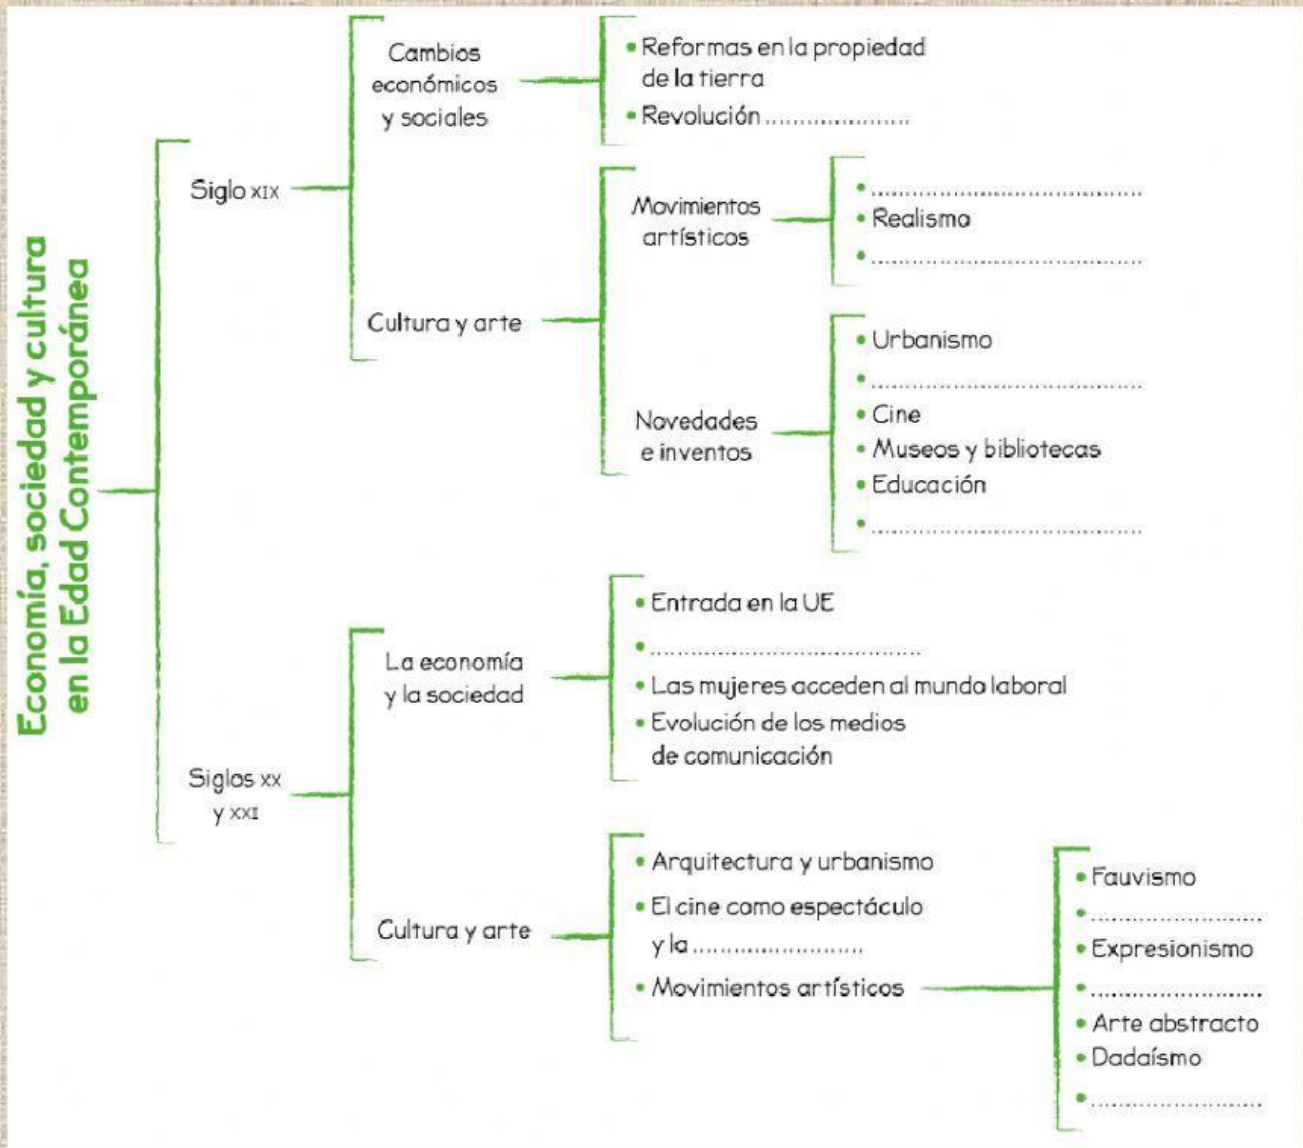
Economía, sociedad y cultura en la Edad Contemporánea

Siglo XIX

Cambios económicos y sociales
• Reformas en la propiedad de la tierra
• Revolución ..................

Cultura y arte

Movimientos artísticos
• ..................................
• Realismo
• ..................................

Novedades e inventos
• Urbanismo
• ..................................
• Cine
• Museos y bibliotecas
• Educación
• ..................................

Siglos XX y XXI

La economía y la sociedad
• Entrada en la UE
• ..................................
• Las mujeres acceden al mundo laboral
• Evolución de los medios de comunicación

Cultura y arte
• Arquitectura y urbanismo
• El cine como espectáculo y la ......................
• Movimientos artísticos

• Fauvismo
• ......................
• Expresionismo
• ......................
• Arte abstracto
• Dadaísmo
• ......................